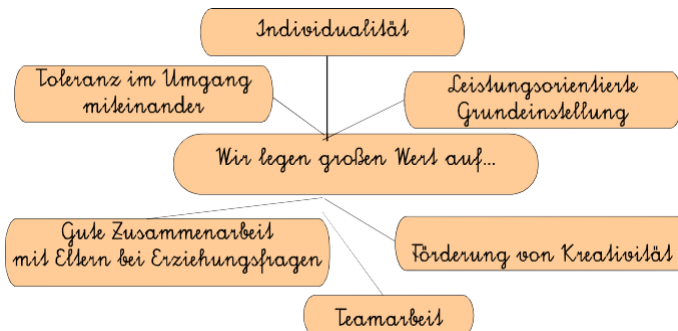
Individualität

Toleranz im Umgang miteinander

Leistungsorientierte Grundeinstellung

Wir legen großen Wert auf...

Gute Zusammenarbeit mit Eltern bei Erziehungsfragen

Förderung von Kreativität

Teamarbeit